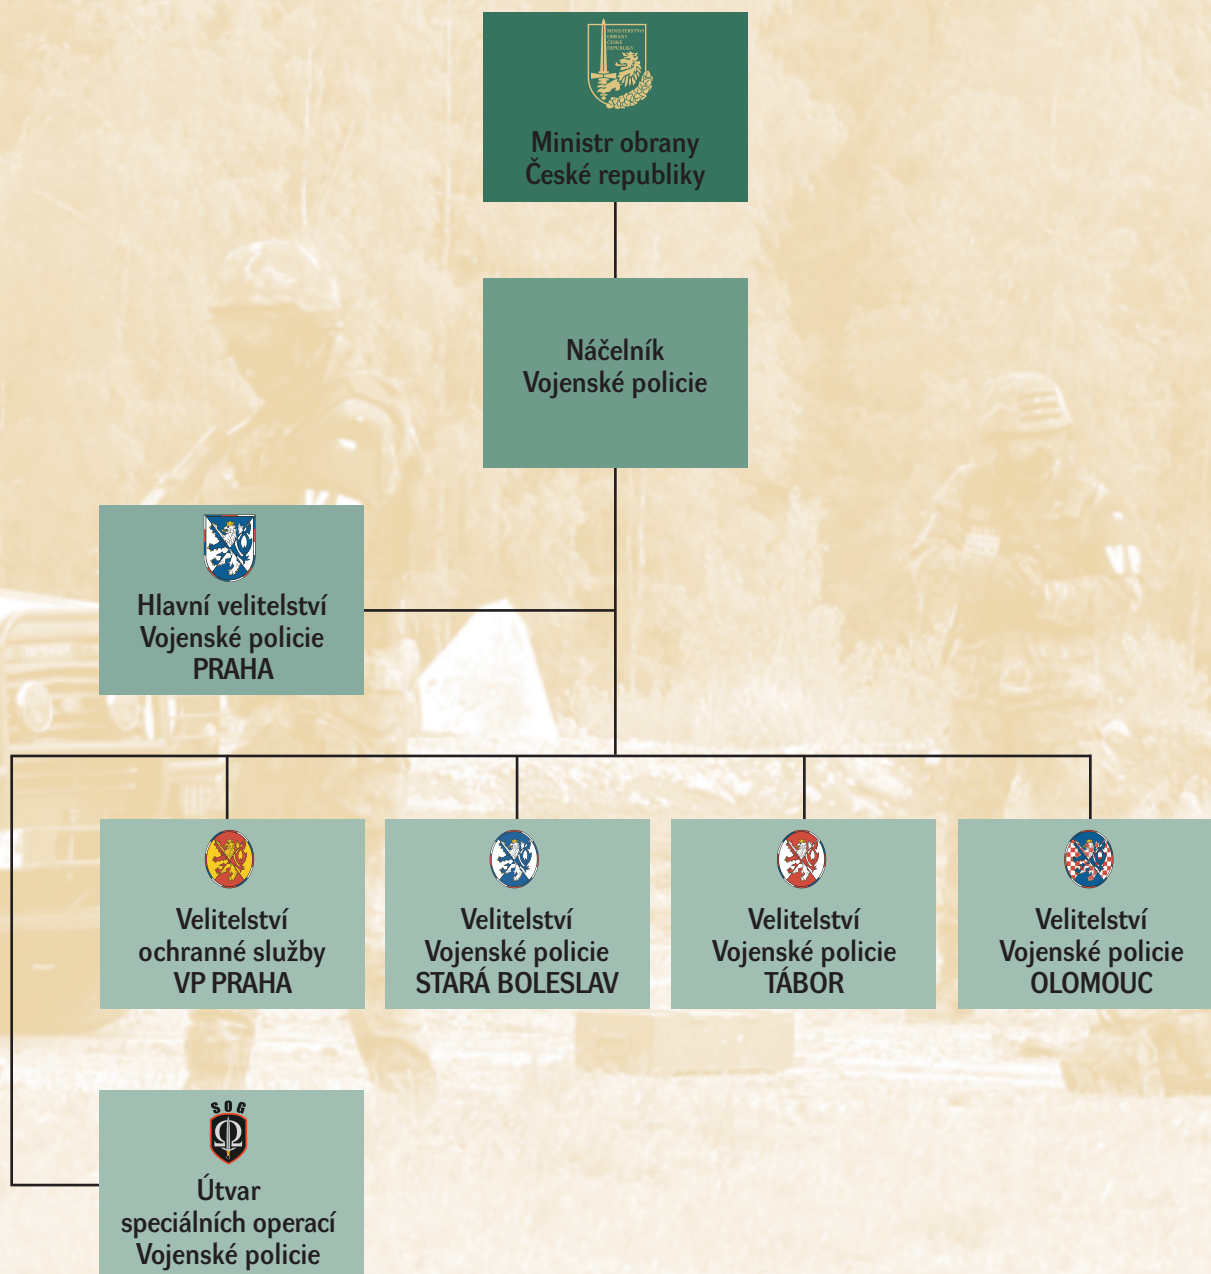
MINISTERSTVO OBRANY ČESKÉ REPUBLIKY

Ministr obrany České republiky

Náčelník Vojenské policie

Hlavní velitelství Vojenské policie PRAHA

Velitelství ochranné služby VP PRAHA

Velitelství Vojenské policie STARÁ BOLESLAV

Velitelství Vojenské policie TÁBOR

Velitelství Vojenské policie OLOMOUC

SOG

Útvar speciálních operací Vojenské policie